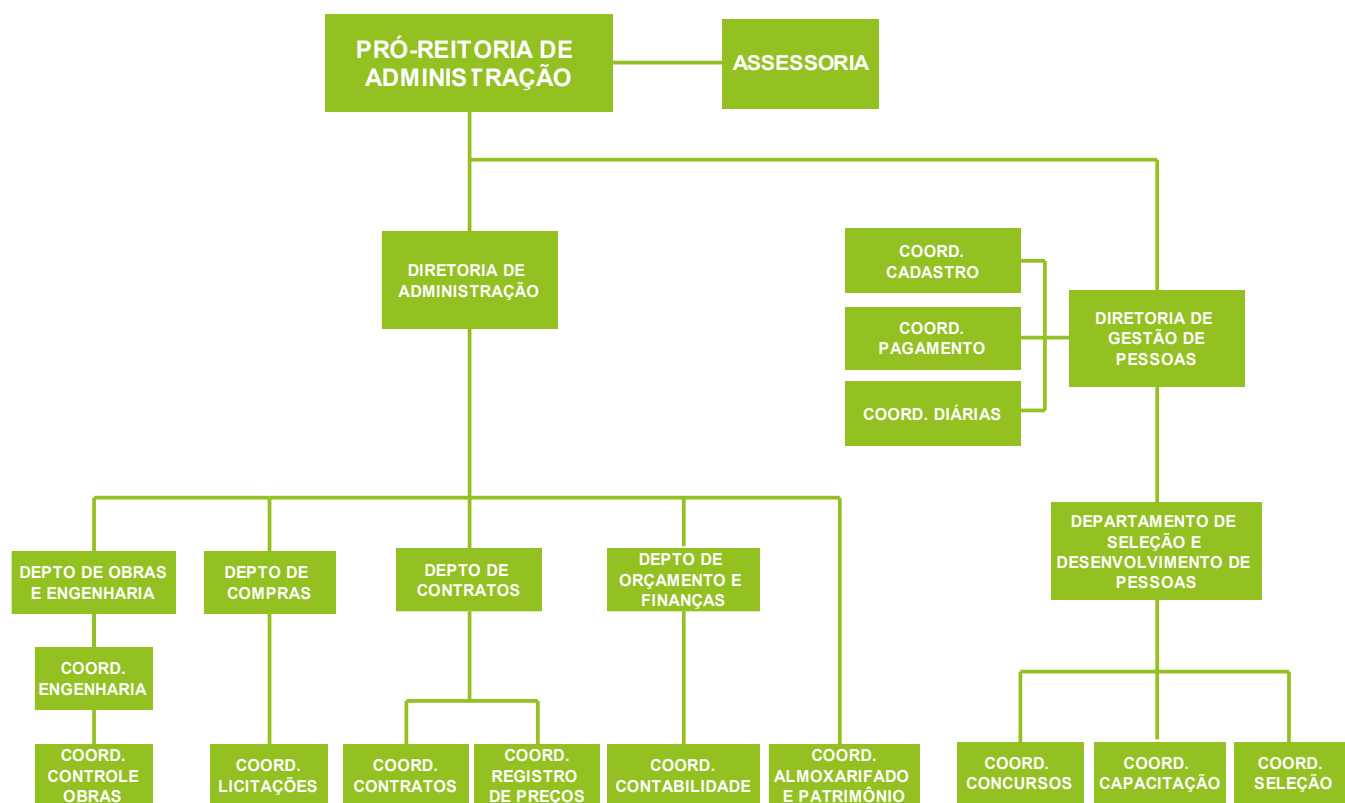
PRÓ-REITORIA DE ADMINISTRAÇÃO

ASSESSORIA

DIRETORIA DE ADMINISTRAÇÃO

COORD. CADASTRO

COORD. PAGAMENTO

COORD. DIÁRIAS

DIRETORIA DE GESTÃO DE PESSOAS

DEPARTAMENTO DE SELEÇÃO E DESENVOLVIMENTO DE PESSOAS

DEPTO DE OBRAS E ENGENHARIA

DEPTO DE COMPRAS

DEPTO DE CONTRATOS

DEPTO DE ORÇAMENTO E FINANÇAS

COORD. ENGENHARIA

COORD. CONTROLE OBRAS

COORD. LICITAÇÕES

COORD. CONTRATOS

COORD. REGISTRO DE PREÇOS

COORD. CONTABILIDADE

COORD. ALMOXARIFADO E PATRIMÔNIO

COORD. CONCURSOS

COORD. CAPACITAÇÃO

COORD. SELEÇÃO